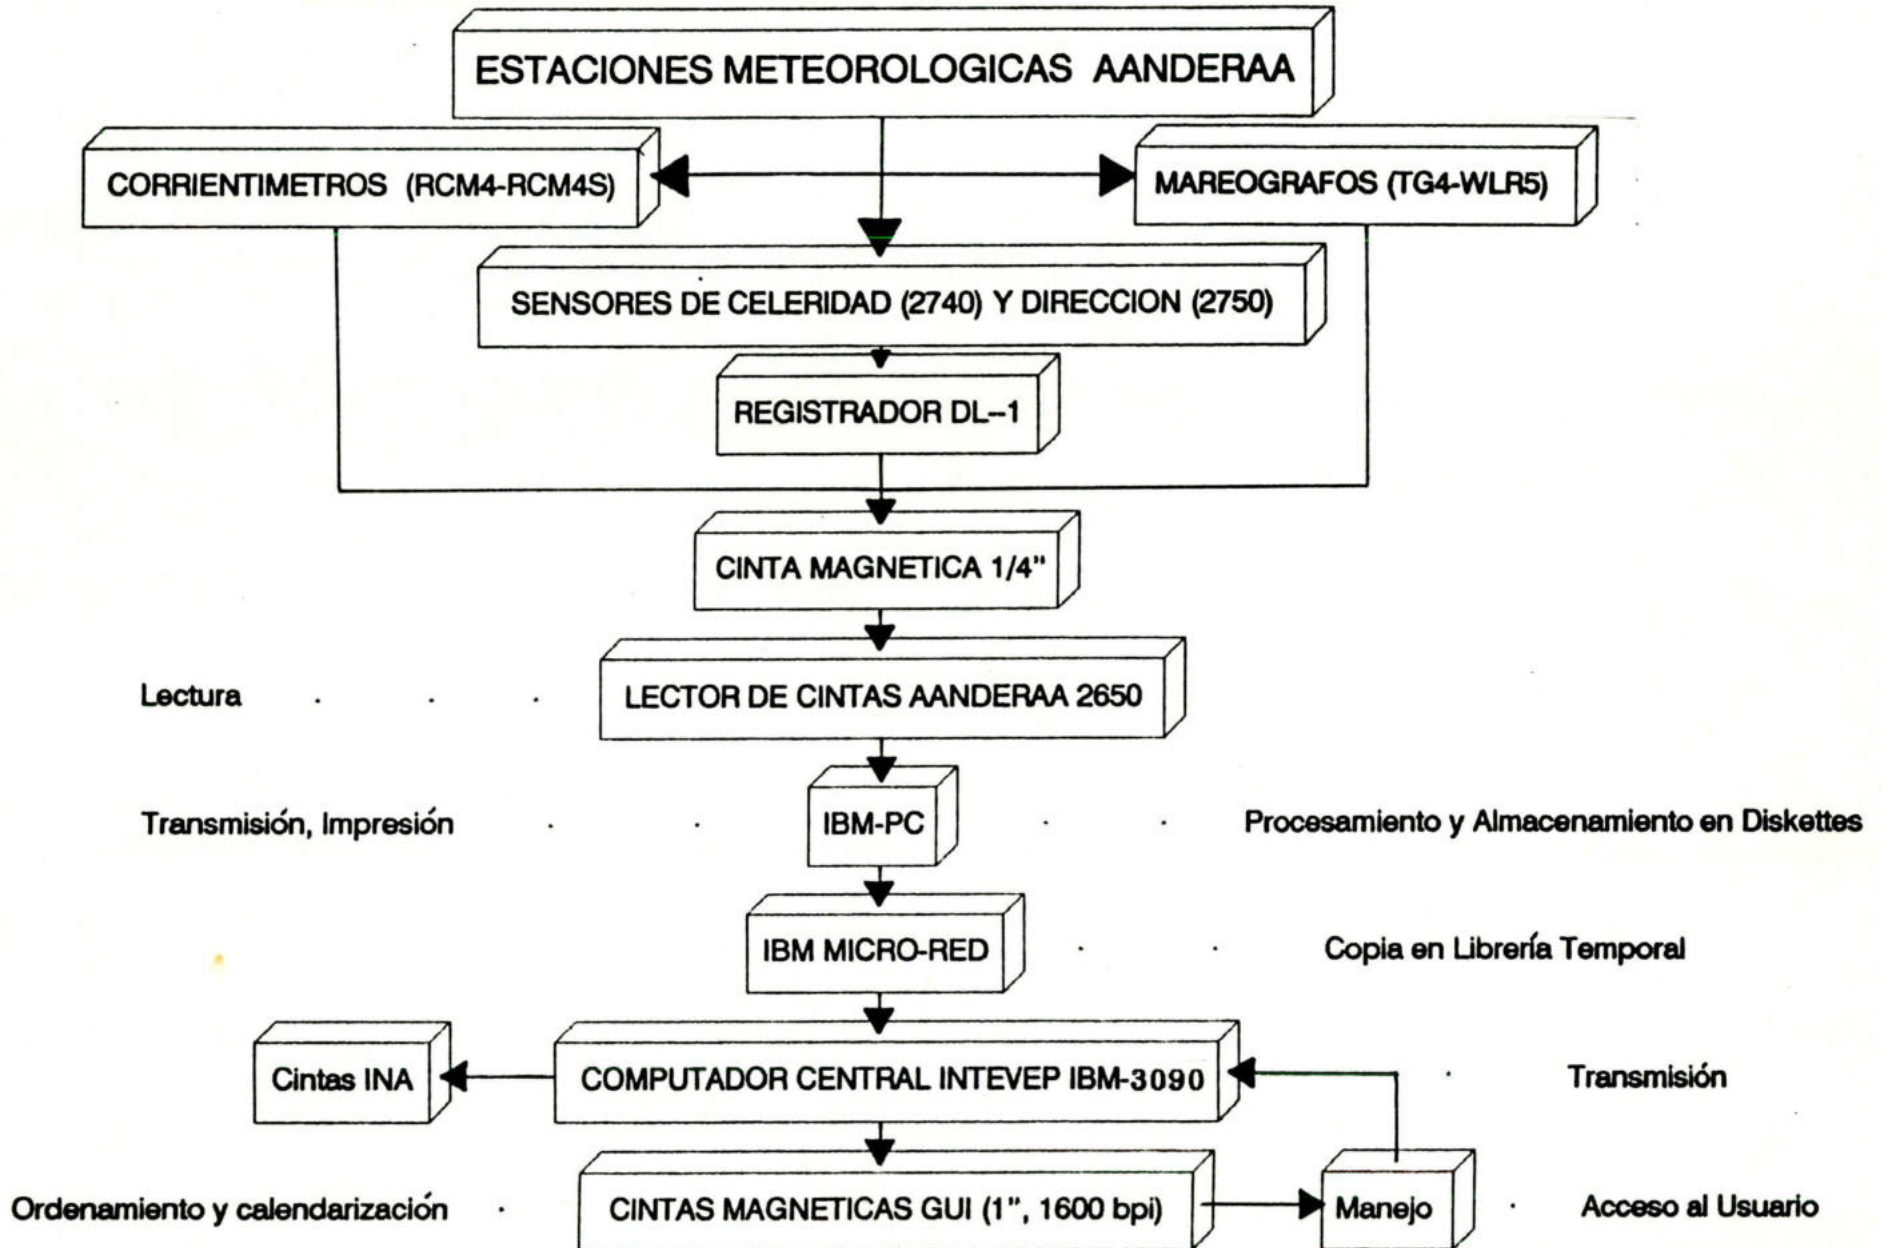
ESTACIONES METEOROLOGICAS AANDERAA

CORRIENTIMETROS (RCM4-RCM4S)

MAREOGRAFOS (TG4-WLR5)

SENSORES DE CELERIDAD (2740) Y DIRECCION (2750)

REGISTRADOR DL--1

CINTA MAGNETICA 1/4"

Lectura

LECTOR DE CINTAS AANDERAA 2650

Transmisión, Impresión

IBM-PC

Procesamiento y Almacenamiento en Diskettes

IBM MICRO-RED

Copia en Librería Temporal

Cintas INA

COMPUTADOR CENTRAL INTEVEP IBM-3090

Transmisión

Ordenamiento y calendarización

CINTAS MAGNETICAS GUI (1", 1600 bpi)

Manejo

Acceso al Usuario